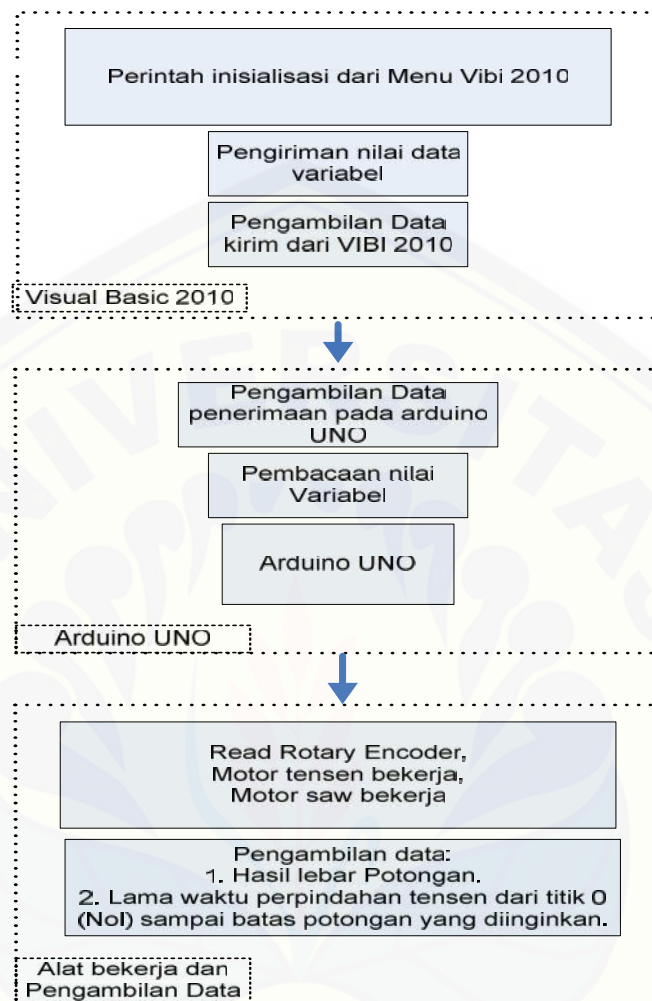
Perintah inisialisasi dari Menu Vibi 2010

Pengiriman nilai data variabel

Pengambilan Data kirim dari VIBI 2010

Visual Basic 2010

Pengambilan Data penerimaan pada arduino UNO

Pembacaan nilai Variabel

Arduino UNO

Arduino UNO

Read Rotary Encoder, Motor tensen bekerja, Motor saw bekerja

Pengambilan data:
1. Hasil lebar Potongan.
2. Lama waktu perpindahan tensen dari titik 0 (Nol) sampai batas potongan yang diinginkan.

Alat bekerja dan Pengambilan Data